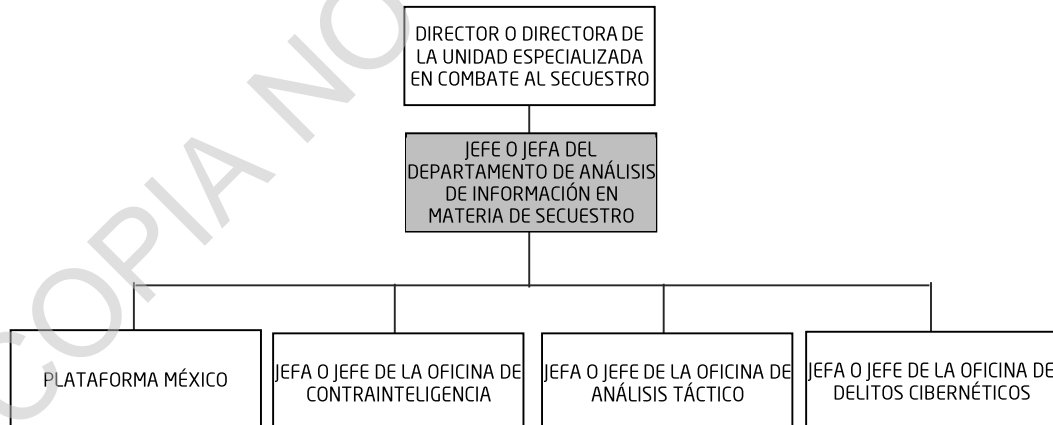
COPIA NO

DIRECTOR O DIRECTORA DE LA UNIDAD ESPECIALIZADA EN COMBATE AL SECUESTRO

JEFE O JEFA DEL DEPARTAMENTO DE ANÁLISIS DE INFORMACIÓN EN MATERIA DE SECUESTRO

PLATAFORMA MÉXICO

JEFA O JEFE DE LA OFICINA DE CONTRAINTELIGENCIA

JEFA O JEFE DE LA OFICINA DE ANÁLISIS TÁCTICO

JEFA O JEFE DE LA OFICINA DE DELITOS CIBERNÉTICOS